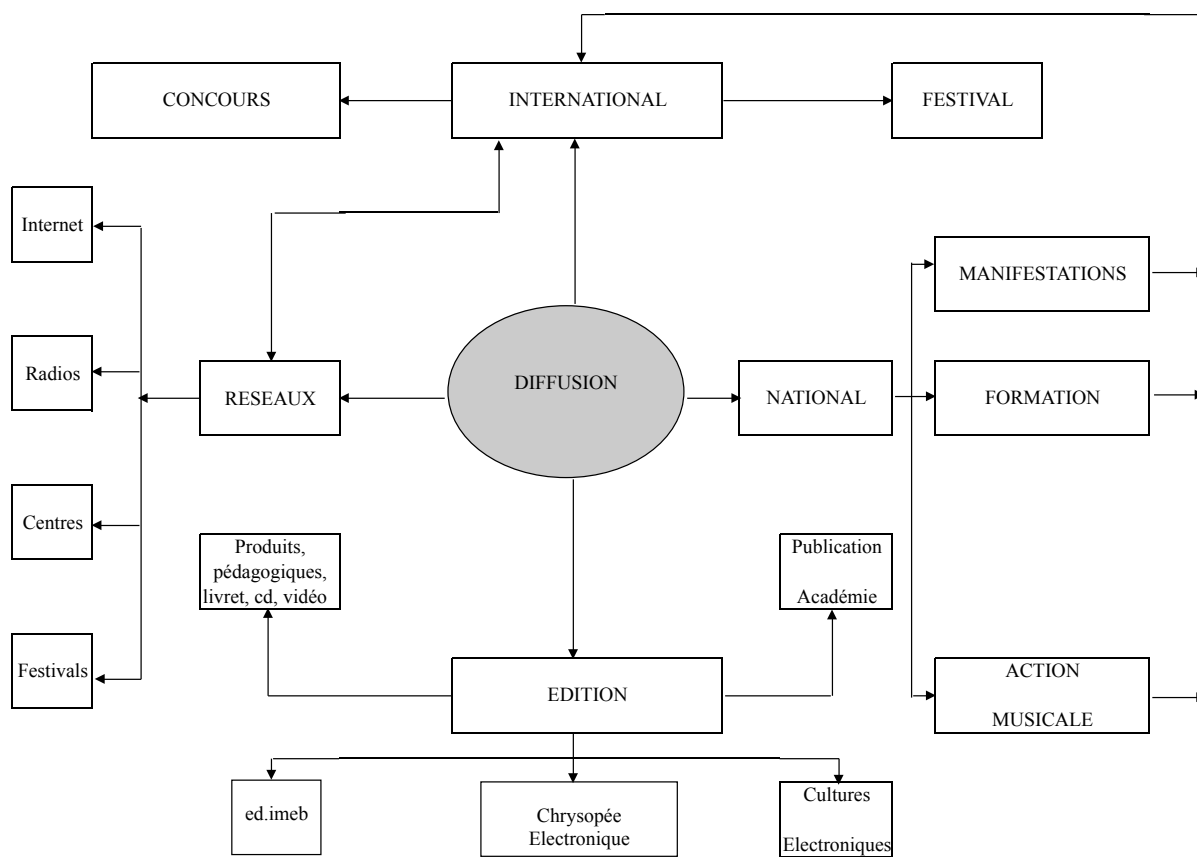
CONCOURS

INTERNATIONAL

FESTIVAL

Internet

Radios

Centres

Festivals

RESEAUX

DIFFUSION

NATIONAL

MANIFESTATIONS

FORMATION

ACTION MUSICALE

Produits, pédagogiques, livret, cd, vidéo

Publication Académie

EDITION

ed.imeb

Chrysopée Electronique

Cultures Electroniques